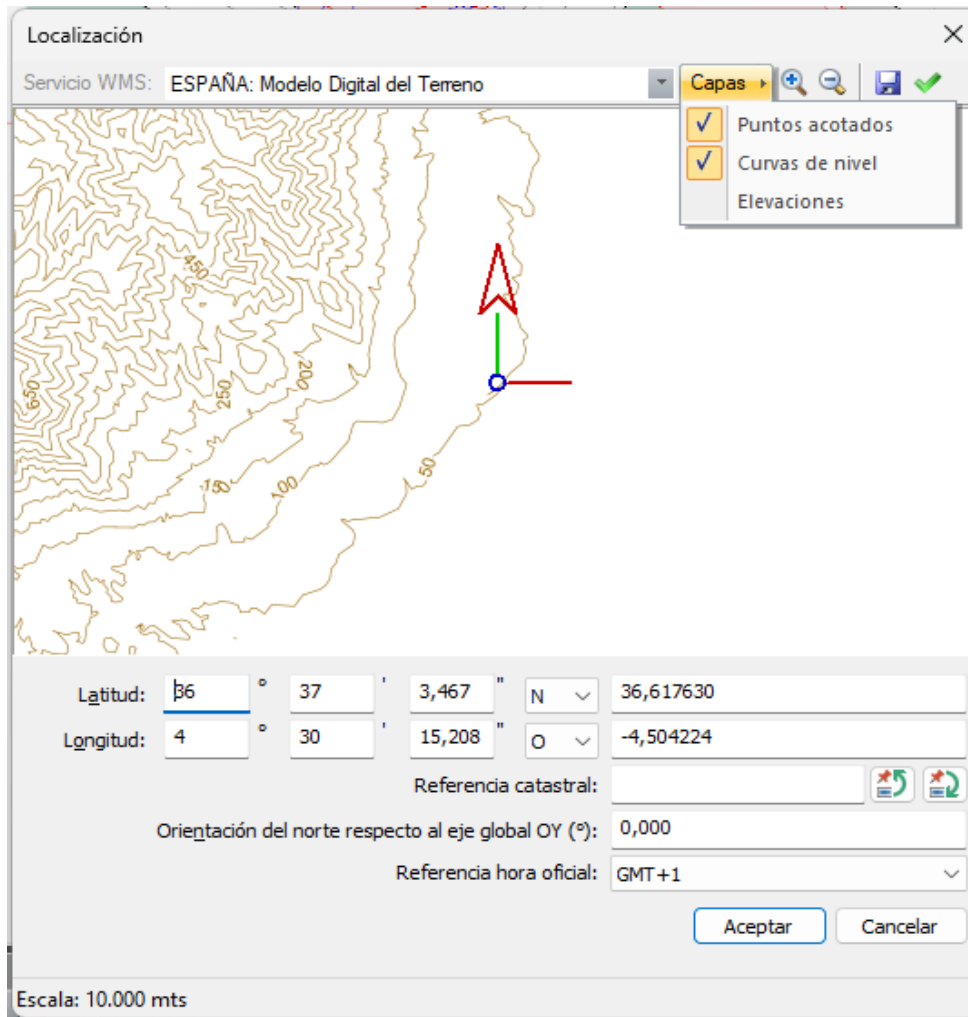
Localización

Servicio WMS: ESPAÑA: Modelo Digital del Terreno

Capas

✓ Puntos acotados
✓ Curvas de nivel
Elevaciones

450
650
250
200
150
100
50

Latitud: 36 ° 37 ' 3,467 " N 36,617630
Longitud: 4 ° 30 ' 15,208 " O -4,504224

Referencia catastral:

Orientación del norte respecto al eje global OY (°): 0,000

Referencia hora oficial: GMT+1

Aceptar Cancelar

Escala: 10.000 mts